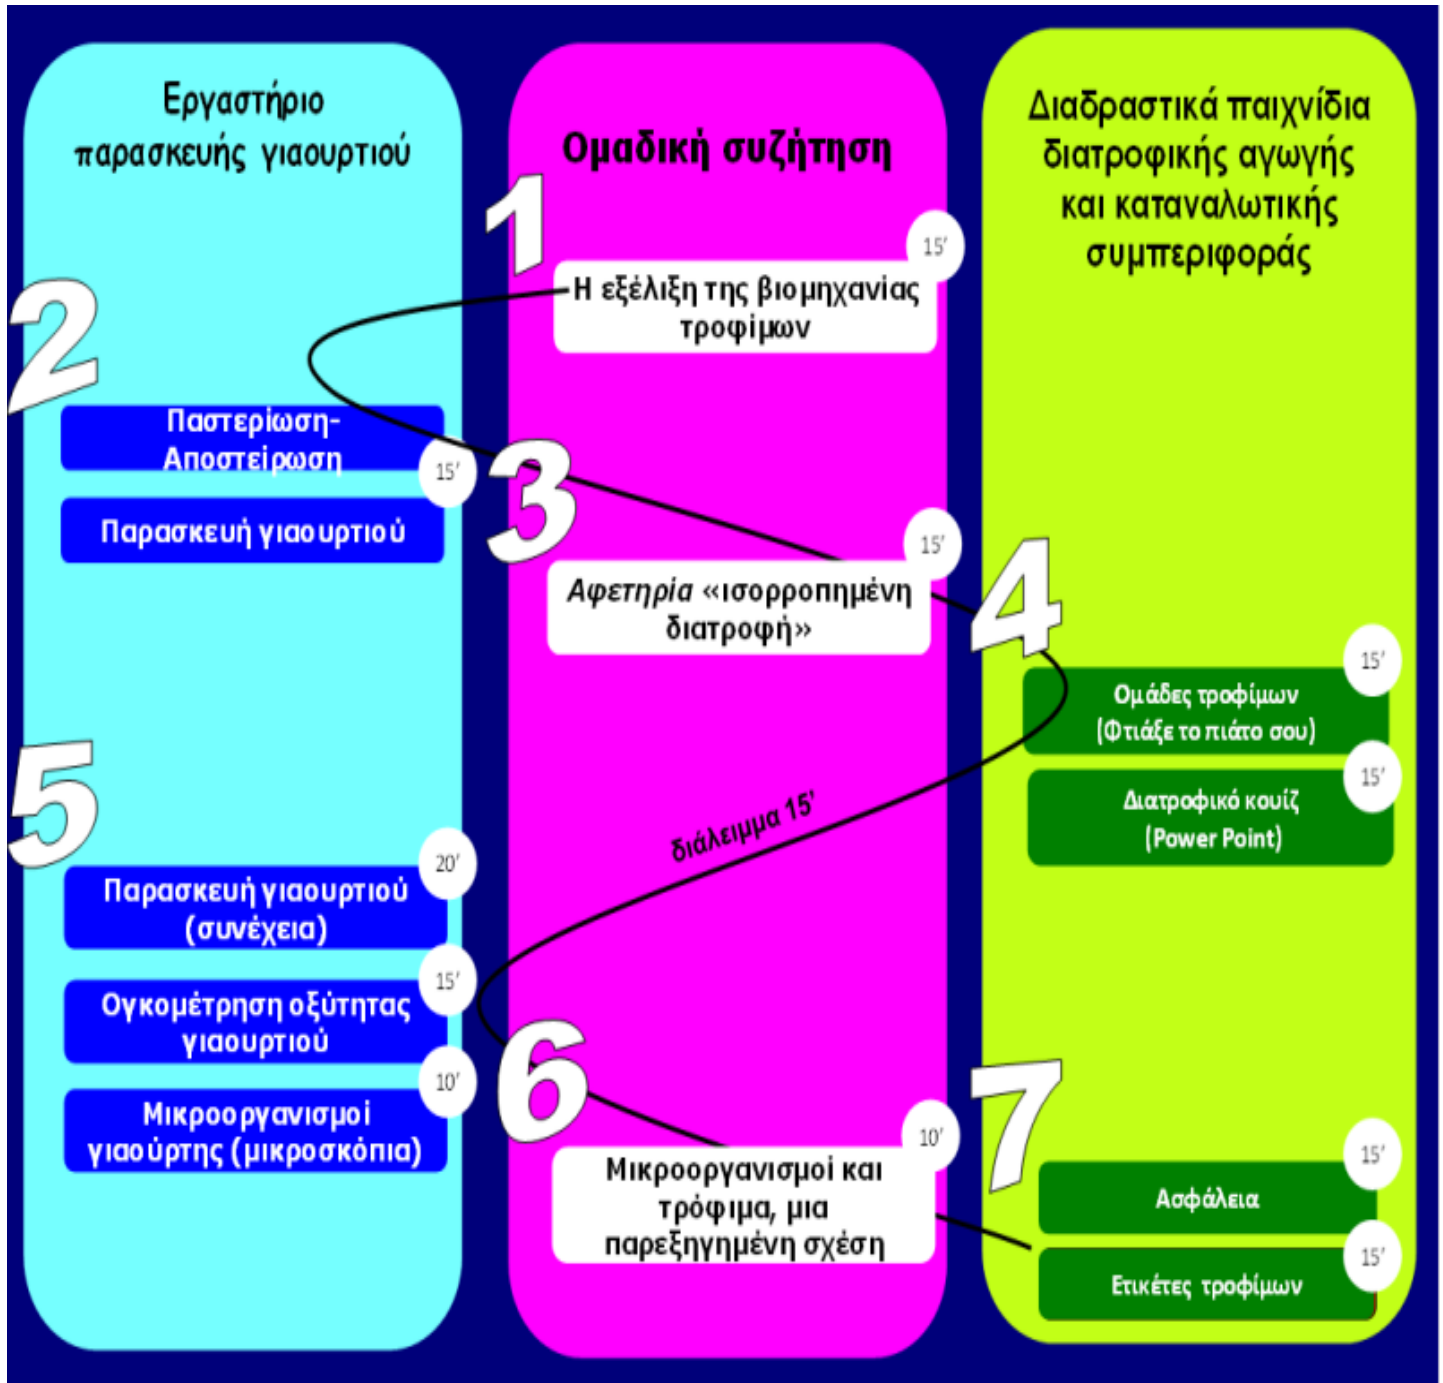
Εργαστήριο παρασκευής γιαουρτιού

2

Παστερίωση-Αποστείρωση

15'

Παρασκευή γιαουρτιού

5

20'

Παρασκευή γιαουρτιού (συνέχεια)

15'

Ογκομέτρηση οξύτητας γιαουρτιού

10'

Μικροοργανισμοί γιαούρτης (μικροσκόπια)

Ομαδική συζήτηση

1

15'

Η εξέλιξη της βιομηχανίας τροφίμων

3

15'

Αφετηρία «ισορροπημένη διατροφή»

διάλειμμα 15'

6

10'

Μικροοργανισμοί και τρόφιμα, μια παρεξηγημένη σχέση

Διαδραστικά παιχνίδια διατροφικής αγωγής και καταναλωτικής συμπεριφοράς

4

15'

Ομάδες τροφίμων (Φτιάξε το πιάτο σου)

15'

Διατροφικό κουίζ (Power Point)

7

15'

Ασφάλεια

15'

Ετικέτες τροφίμων